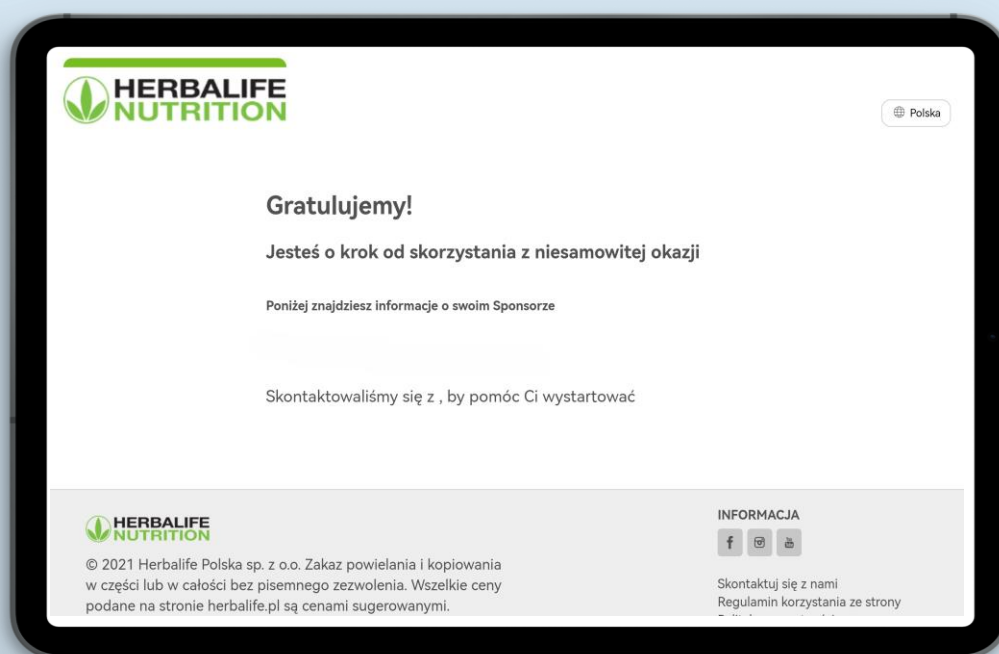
HERBALIFE NUTRITION

Polska

Gratulujemy!

Jesteś o krok od skorzystania z niesamowitej okazji

Poniżej znajdziesz informacje o swoim Sponsorze

Skontaktowaliśmy się z , by pomóc Ci wystartować

HERBALIFE NUTRITION

© 2021 Herbalife Polska sp. z o.o. Zakaz powielania i kopiowania w części lub w całości bez pisemnego zezwolenia. Wszelkie ceny podane na stronie herbalife.pl są cenami sugerowanymi.

INFORMACJA

Skontaktuj się z nami
Regulamin korzystania ze strony
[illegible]